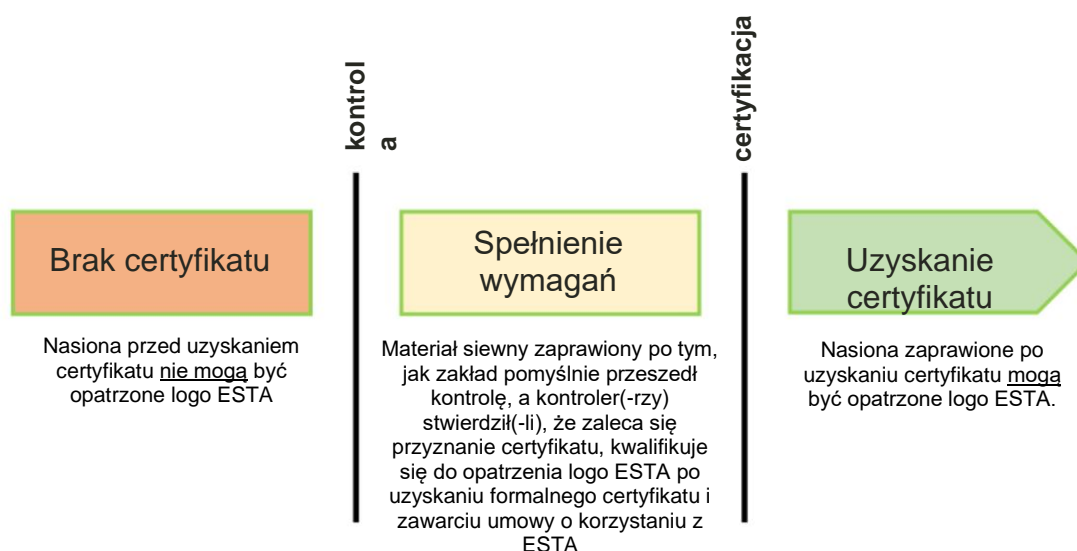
kontrola

certyfikacja

Brak certyfikatu

Nasiona przed uzyskaniem certyfikatu nie mogą być opatrzone logo ESTA

Spełnienie wymagań

Materiał siewny zaprawiony po tym, jak zakład pomyślnie przeszedł kontrolę, a kontroler(-rzy) stwierdził(-li), że zaleca się przyznanie certyfikatu, kwalifikuje się do opatrzenia logo ESTA po uzyskaniu formalnego certyfikatu i zawarciu umowy o korzystaniu z ESTA

Uzyskanie certyfikatu

Nasiona zaprawione po uzyskaniu certyfikatu mogą być opatrzone logo ESTA.